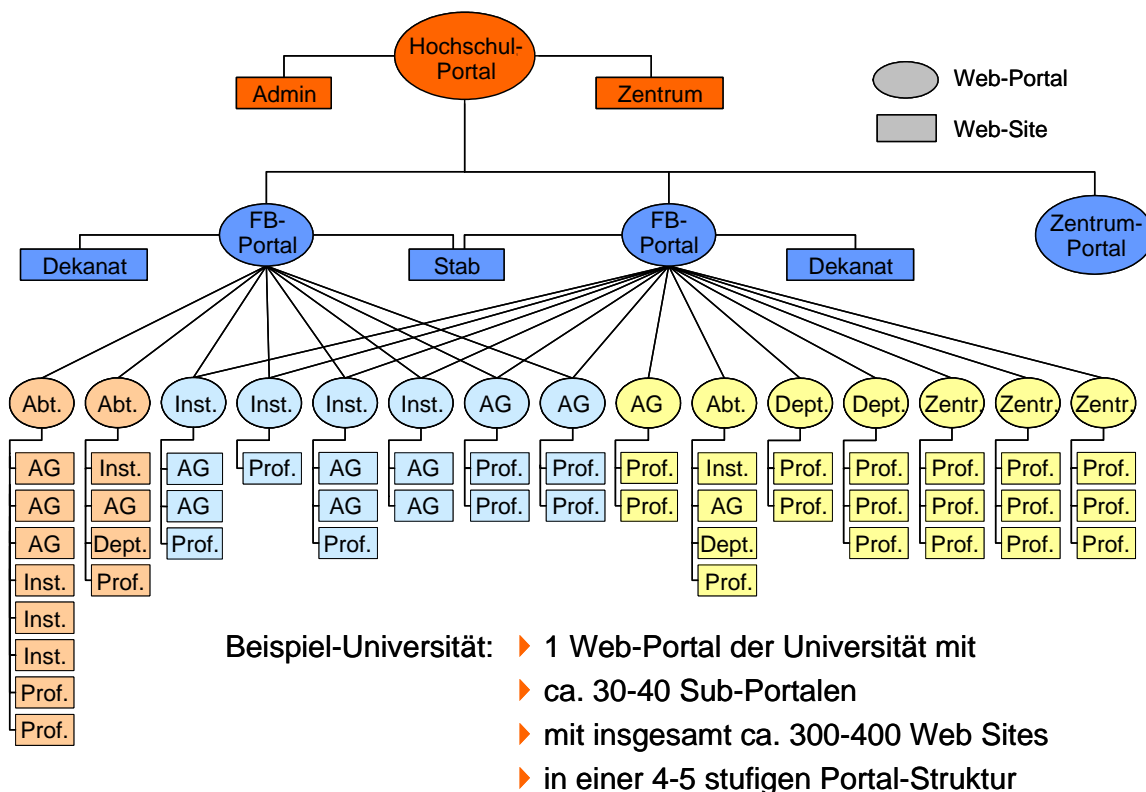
Hochschul-Portal

Admin

Zentrum

Web-Portal

Web-Site

FB-Portal

Dekanat

Stab

FB-Portal

Dekanat

Zentrum-Portal

Abt.
AG
AG
AG
Inst.
Inst.
Inst.
Prof.
Prof.

Abt.
Inst.
AG
Dept.
Prof.

Inst.
AG
AG
Prof.

Inst.
Prof.

Inst.
AG
AG
Prof.

Inst.
AG
AG

AG
Prof.
Prof.

AG
Prof.
Prof.

AG
Prof.
Prof.

Abt.
Inst.
AG
Dept.
Prof.

Dept.
Prof.
Prof.

Dept.
Prof.
Prof.
Prof.

Zentr.
Prof.
Prof.
Prof.

Zentr.
Prof.
Prof.
Prof.

Zentr.
Prof.
Prof.
Prof.

Beispiel-Universität:
1 Web-Portal der Universität mit
ca. 30-40 Sub-Portalen
mit insgesamt ca. 300-400 Web Sites
in einer 4-5 stufigen Portal-Struktur